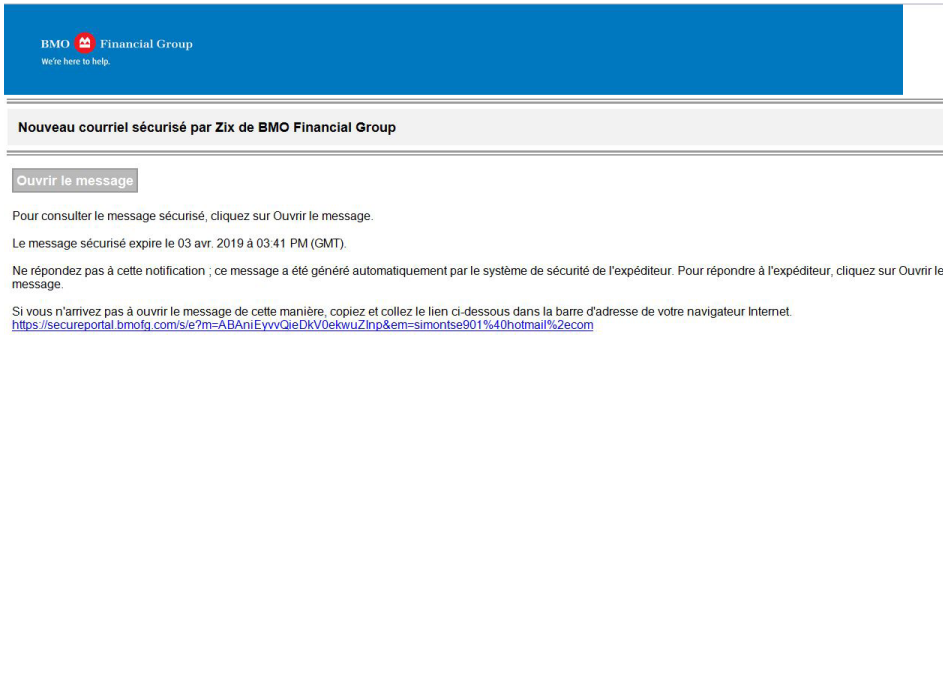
BMO Financial Group
We're here to help.

Nouveau courriel sécurisé par Zix de BMO Financial Group

Ouvrir le message

Pour consulter le message sécurisé, cliquez sur Ouvrir le message.

Le message sécurisé expire le 03 avr. 2019 à 03:41 PM (GMT).

Ne répondez pas à cette notification ; ce message a été généré automatiquement par le système de sécurité de l'expéditeur. Pour répondre à l'expéditeur, cliquez sur Ouvrir le message.

Si vous n'arrivez pas à ouvrir le message de cette manière, copiez et collez le lien ci-dessous dans la barre d'adresse de votre navigateur Internet.
https://secureportal.bmofg.com/s/e?m=ABAniEyvvQieDkV0ekwuZInp&em=simontse901%40hotmail%2ecom